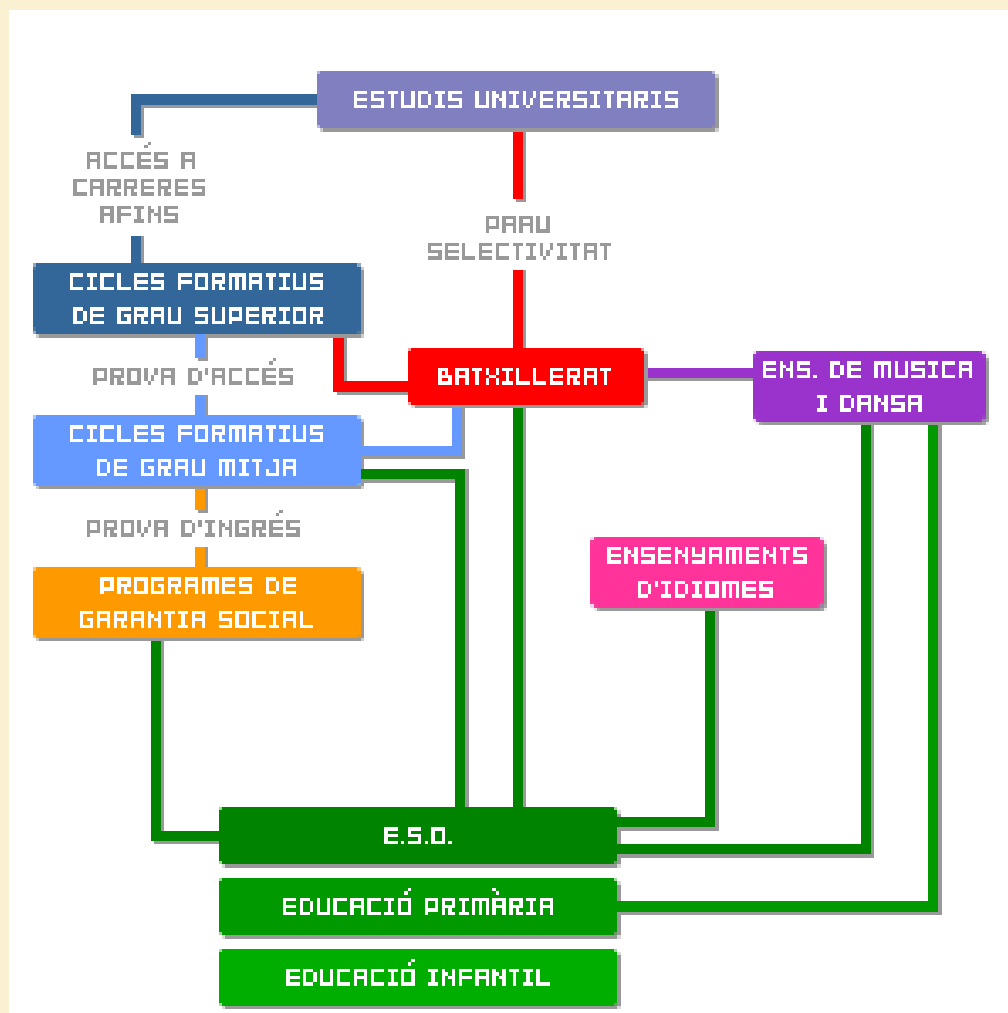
ESTUDIS UNIVERSITARIS

ACCÉS A CARRERES AFINS

PAAU SELECTIVITAT

CICLES FORMATIUS DE GRAU SUPERIOR

PROVA D'ACCÉS

BATXILLERAT

ENS. DE MUSICA I DANSA

CICLES FORMATIUS DE GRAU MITJA

PROVA D'INGRÉS

ENSENYAMENTS D'IDIOMES

PROGRAMES DE GARANTIA SOCIAL

E.S.O.

EDUCACIÓ PRIMÀRIA

EDUCACIÓ INFANTIL